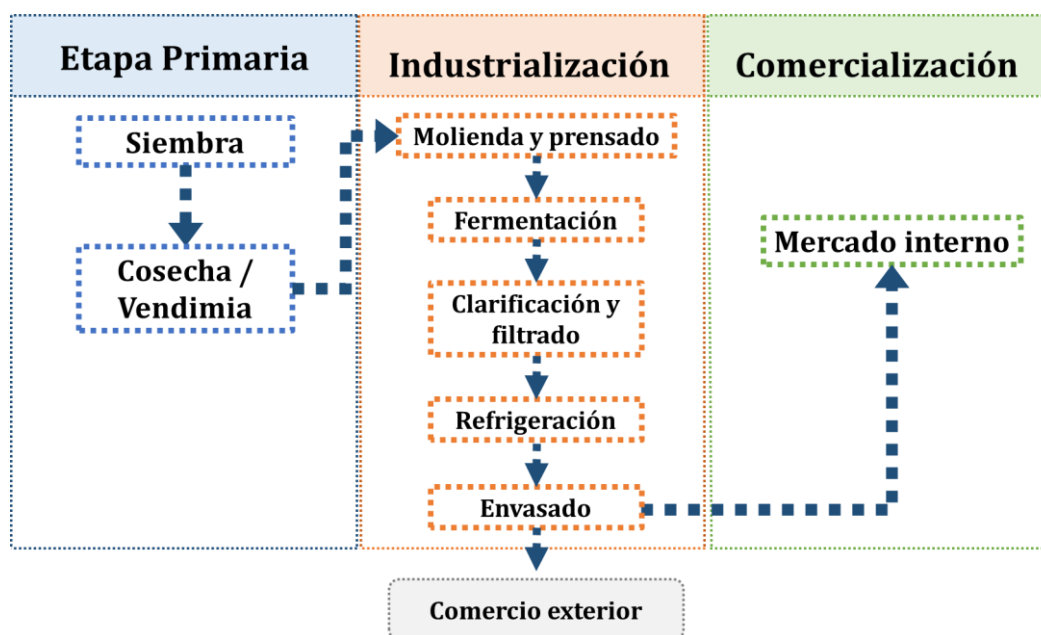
Etapa Primaria

Industrialización

Comercialización

Siembra

Cosecha / Vendimia

Molienda y prensado

Fermentación

Clarificación y filtrado

Refrigeración

Envasado

Mercado interno

Comercio exterior